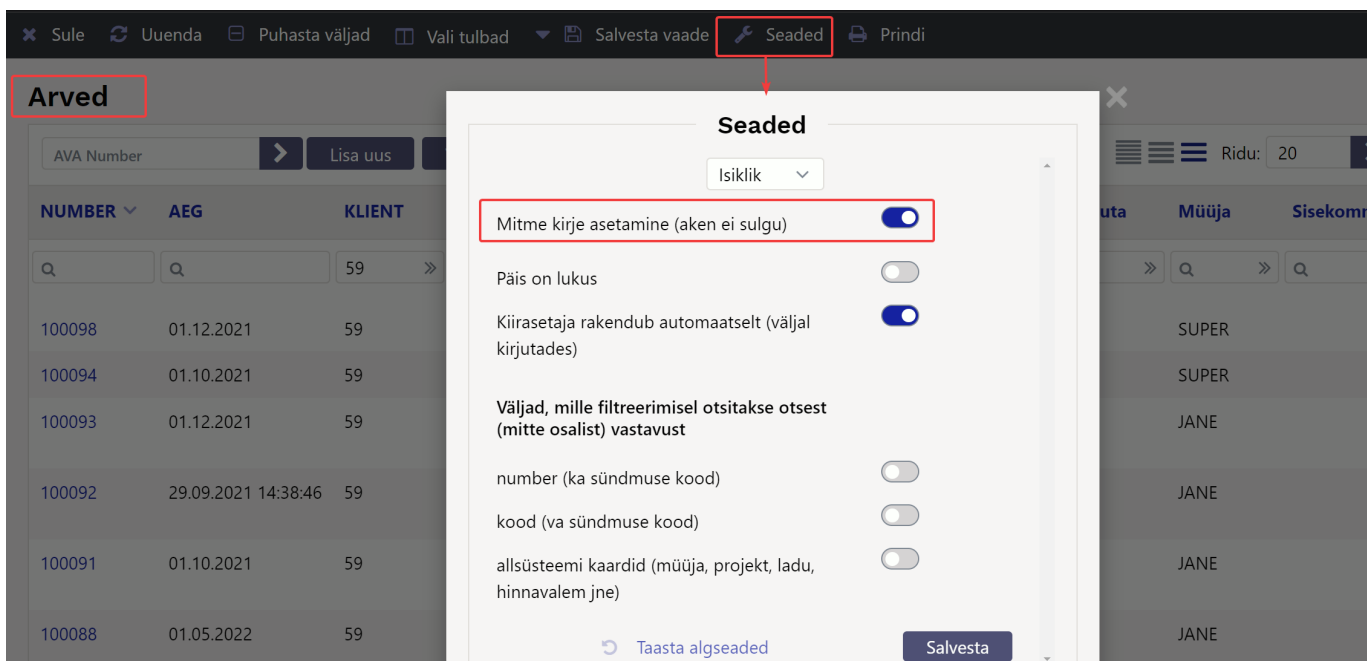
Sule Uuenda Puhasta väljad Vali tulbad Salvesta vaade Seaded Prindi

Arved

AVA Number Lisa uus

Ridu: 20

| NUMBER | AEG | KLIENT | uta | Müüja | Sisekomm |
|---|---|---|---|---|---|
| | | 59 | | | |
| 100098 | 01.12.2021 | 59 | | SUPER | |
| 100094 | 01.10.2021 | 59 | | SUPER | |
| 100093 | 01.12.2021 | 59 | | JANE | |
| 100092 | 29.09.2021 14:38:46 | 59 | | JANE | |
| 100091 | 01.10.2021 | 59 | | JANE | |
| 100088 | 01.05.2022 | 59 | | JANE | |

Seaded

Isiklik

Mitme kirje asetamine (aken ei sulgu)

Päis on lukus

Kiirasetaja rakendub automaatselt (väljal kirjutades)

Väljad, mille filtreerimisel otsitakse otsest (mitte osalist) vastavust

number (ka sündmuse kood)

kood (va sündmuse kood)

allsüsteemi kaardid (müüja, projekt, ladu, hinnavalem jne)

Taasta algseaded Salvesta